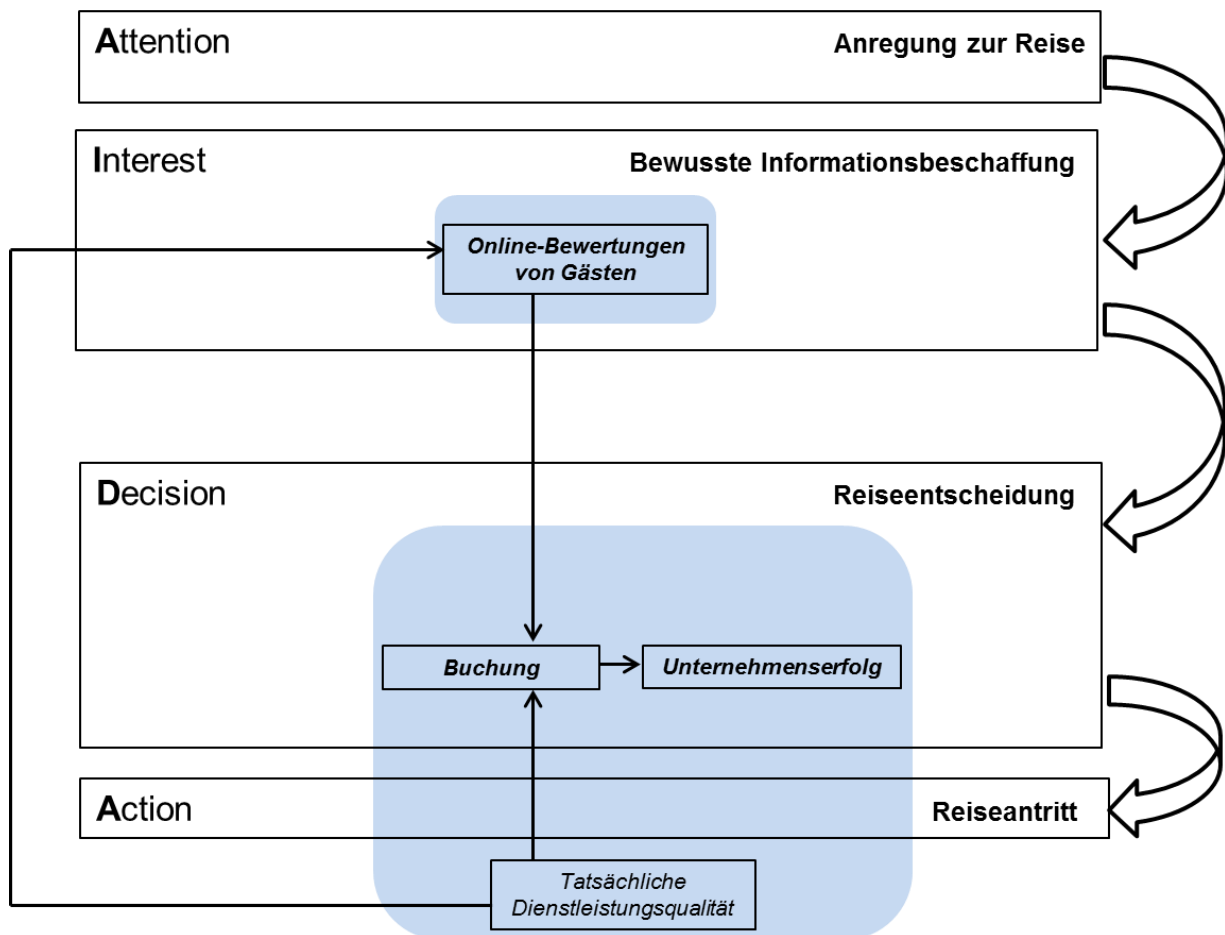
Attention

Anregung zur Reise

Interest

Bewusste Informationsbeschaffung

Online-Bewertungen von Gästen

Decision

Reiseentscheidung

Buchung

Unternehmenserfolg

Action

Reiseantritt

Tatsächliche Dienstleistungsqualität